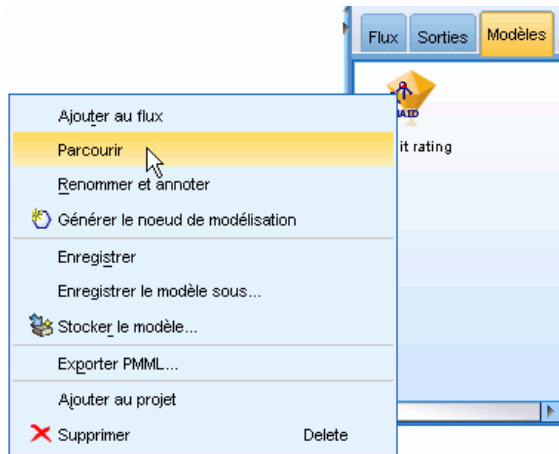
Flux Sorties Modèles

HAID

it rating

Ajouter au flux
Parcourir
Renommer et annoter
Générer le noeud de modélisation
Enregistrer
Enregistrer le modèle sous...
Stocker le modèle...
Exporter PMML...
Ajouter au projet
Supprimer Delete